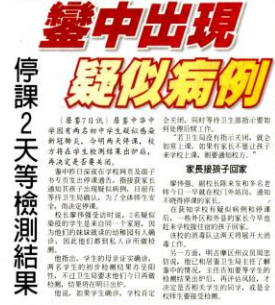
鑾中出現
疑似病例

停課2天等檢測結果

（居鑾7日訊）居鑾中華中學因有兩名初中學生疑似患感染新冠肺炎，今明兩天停課，校方將在學生檢測結果出爐後，再決定是否要復課。

鑾中昨日深夜在官網與社交媒體上發出通告，指該校接獲家長通知表示出現疑似病例，目前在等待衛生局確認，為了全體師生安全，決定停課。

校長謝偉雄受詢時說，2名疑似染疫的學生是來自同一家庭，因為他們的父親確診。

他指出，學生的驗證結果未出，兩名學生的檢測結果尚未出爐，今日至明天檢測後，若該兩名學生結果陰性，將於後日恢復上課。

他強調，如果學生確診，學校將全面消毒，同時等待衛生部指示要如何處理后續工作。

「若衛生局要求停課，就會按照上課，如果有家長不願自孩子來學校上課，則要通知校方。」

家長接孩子回家

謝偉雄說，副校長與家長們一起，在上午已接獲家長的通知，並把學生的家長通知接孩子回家。

「這也是今天早上，疑似病例發現時，一些班級的學生都被家長帶走，其他還有家長留在學校接孩子。」

他說，學校和家長都很擔心學生的健康。

另一方面，鑾中家長們在學校外面等待接孩子，並在校門口等候。